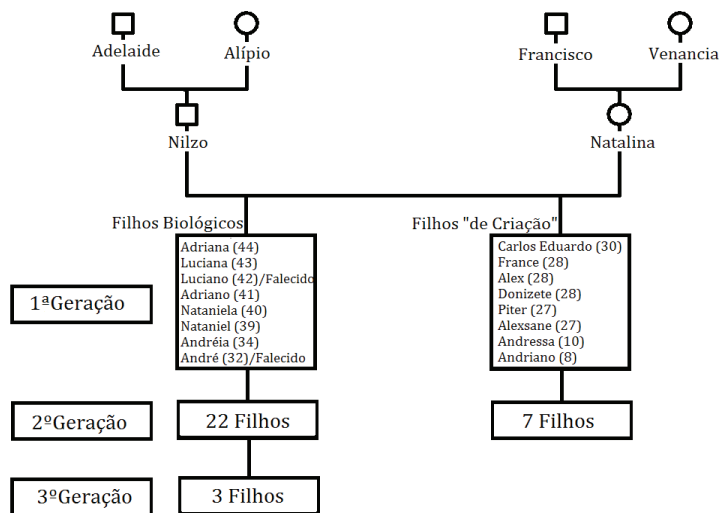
Adelaide

Alípio

Francisco

Venancia

Nilzo

Natalina

Filhos Biológicos

Filhos "de Criação"

Adriana (44)
Luciana (43)
Luciano (42)/Falecido
Adriano (41)
Nataniela (40)
Nataniel (39)
Andréia (34)
André (32)/Falecido

Carlos Eduardo (30)
France (28)
Alex (28)
Donizete (28)
Piter (27)
Alexsane (27)
Andressa (10)
Andriano (8)

1ªGeração

2ºGeração

22 Filhos

7 Filhos

3ºGeração

3 Filhos